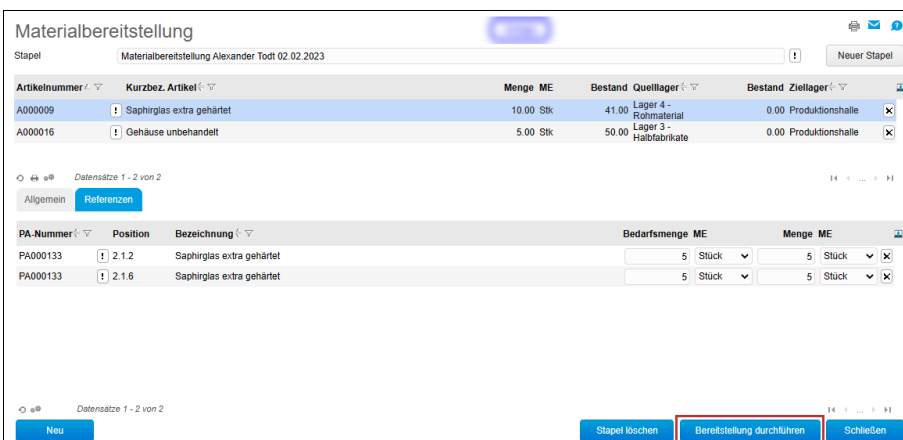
Materialbereitstellung

Stapel Materialbereitstellung Alexander Todt 02.02.2023 ! Neuer Stapel

| Artikelnummer | | Kurzbez. Artikel | Menge | ME | Bestand | Quelllager | Bestand | Ziellager |
|---|---|---|---|---|---|---|---|---|
| A000009 | ! | Saphirglas extra gehärtet | 10.00 | Stk | 41.00 | Lager 4 - Rohmaterial | 0.00 | Produktionshalle |
| A000016 | ! | Gehäuse unbehandelt | 5.00 | Stk | 50.00 | Lager 3 - Halbfabrikate | 0.00 | Produktionshalle |

Datensätze 1 - 2 von 2

Allgemein Referenzen

| PA-Nummer | | Position | Bezeichnung | Bedarfsmenge | ME | Menge | ME |
|---|---|---|---|---|---|---|---|
| PA000133 | ! | 2.1.2 | Saphirglas extra gehärtet | 5 | Stück | 5 | Stück |
| PA000133 | ! | 2.1.6 | Saphirglas extra gehärtet | 5 | Stück | 5 | Stück |

Datensätze 1 - 2 von 2

Neu Stapel löschen Bereitstellung durchführen Schließen